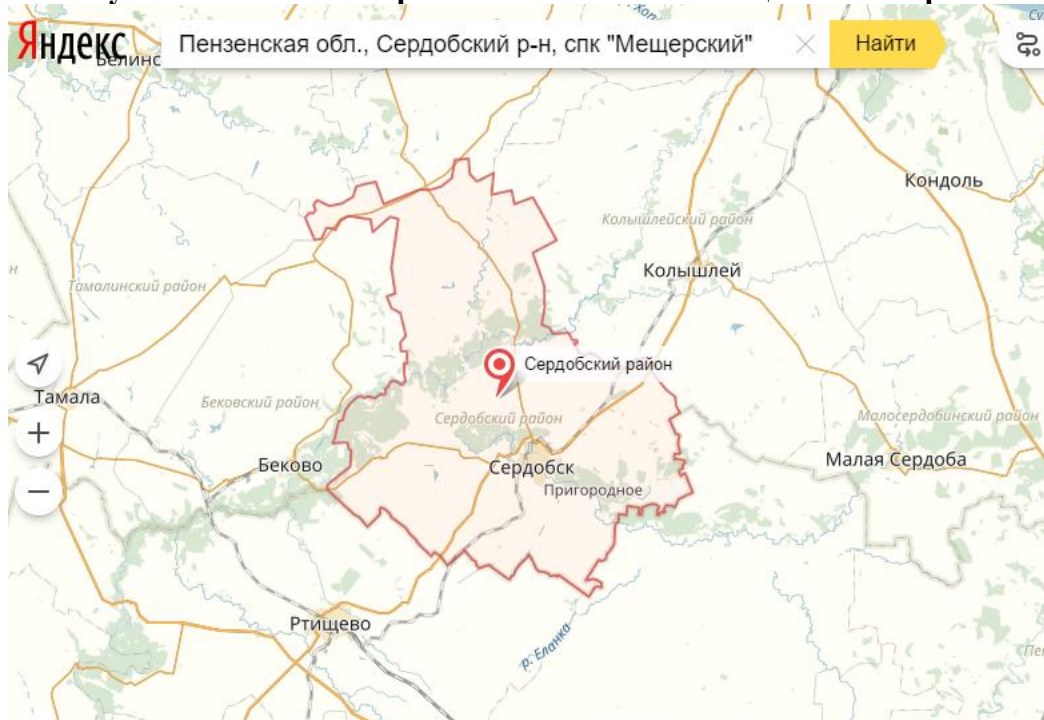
Яндекс Белинс Пензенская обл., Сердобский р-н, спк "Мещерский" Найти

Кондоль
Колышлейский район
Колышлей
Тамалинский район
Сердобский район
Тамала
Бековский район
Сердобский район
Малосердобинский район
Беково
Сердобск
Малая Сердоба
Пригородное
Ртищево
р. Еланка